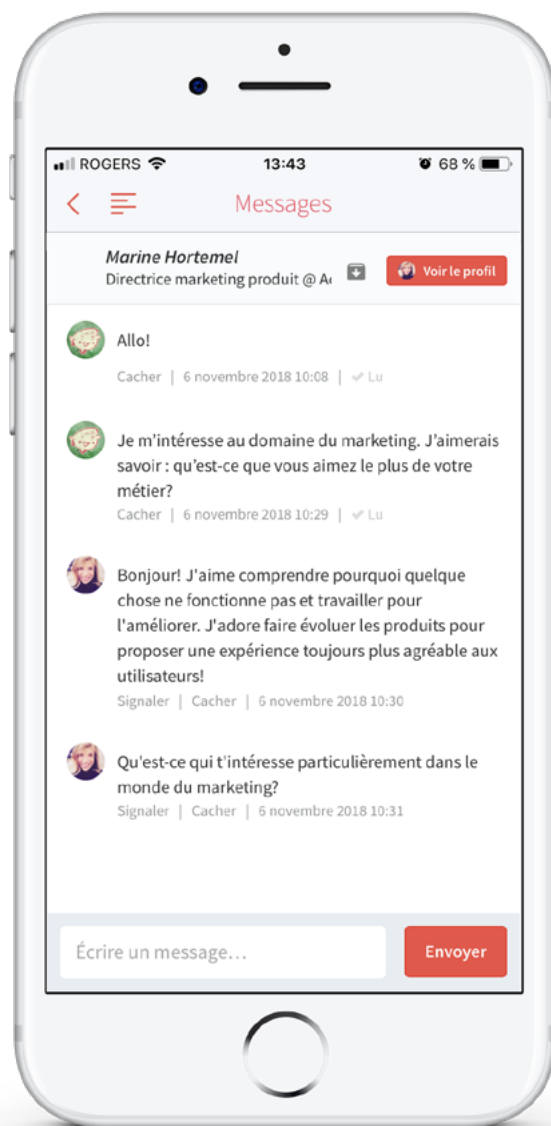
ROGERS 13:43 68 %

Messages

Marine Hortemel
Directrice marketing produit @ A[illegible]

Voir le profil

Allo!

Cacher | 6 novembre 2018 10:08 | ✓ Lu

Je m'intéresse au domaine du marketing. J'aimerais savoir : qu'est-ce que vous aimez le plus de votre métier?

Cacher | 6 novembre 2018 10:29 | ✓ Lu

Bonjour! J'aime comprendre pourquoi quelque chose ne fonctionne pas et travailler pour l'améliorer. J'adore faire évoluer les produits pour proposer une expérience toujours plus agréable aux utilisateurs!

Signaler | Cacher | 6 novembre 2018 10:30

Qu'est-ce qui t'intéresse particulièrement dans le monde du marketing?

Signaler | Cacher | 6 novembre 2018 10:31

Écrire un message...

Envoyer